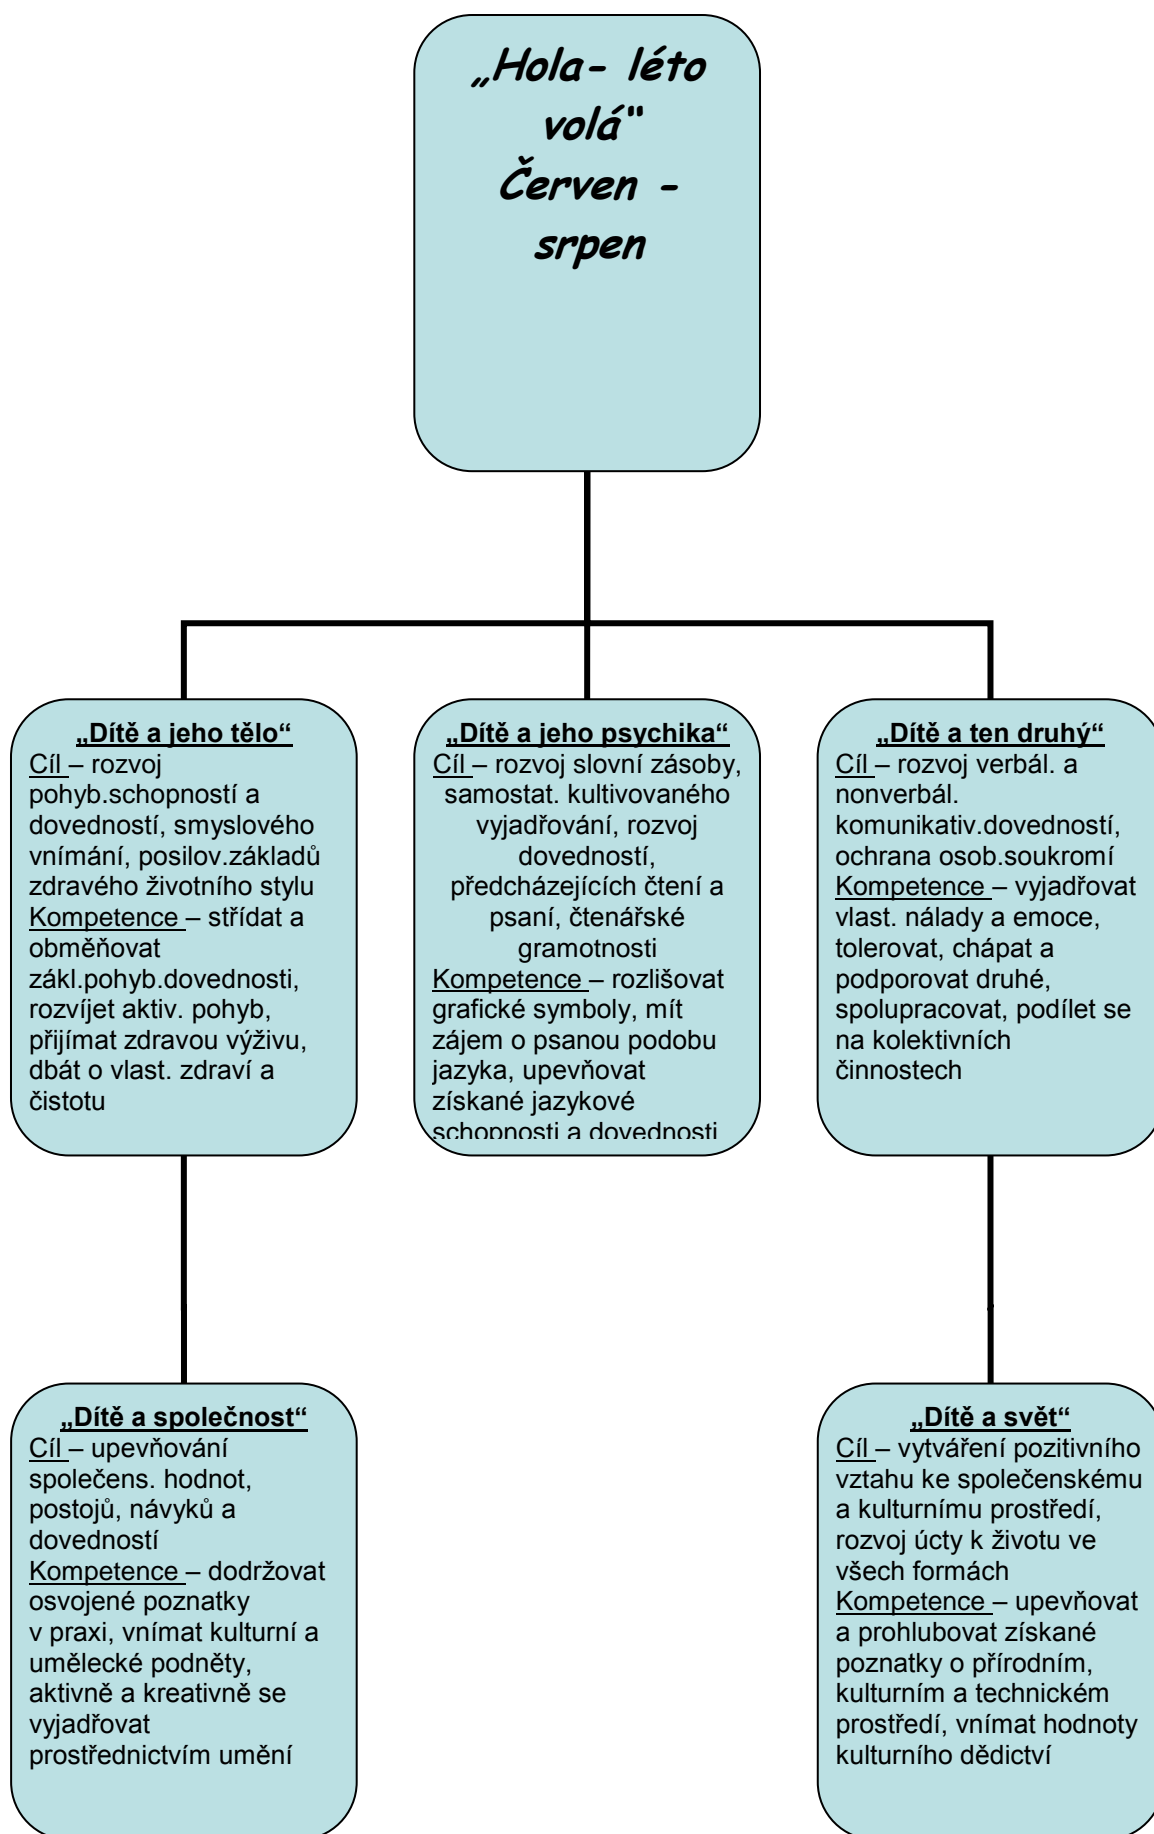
„Hola- léto volá"
Červen - srpen

„Dítě a jeho tělo“
Cíl – rozvoj pohyb.schopností a dovedností, smyslového vnímání, posilov.základů zdravého životního stylu
Kompetence – střídat a obměňovat zákl.pohyb.dovednosti, rozvíjet aktiv. pohyb, přijímat zdravou výživu, dbát o vlast. zdraví a čistotu

„Dítě a jeho psychika“
Cíl – rozvoj slovní zásoby, samostat. kultivovaného vyjadřování, rozvoj dovedností, předcházejících čtení a psaní, čtenářské gramotnosti
Kompetence – rozlišovat grafické symboly, mít zájem o psanou podobu jazyka, upevňovat získané jazykové schopnosti a dovednosti

„Dítě a ten druhý“
Cíl – rozvoj verbál. a nonverbál. komunikativ.dovedností, ochrana osob.soukromí
Kompetence – vyjadřovat vlast. nálady a emoce, tolerovat, chápat a podporovat druhé, spolupracovat, podílet se na kolektivních činnostech

„Dítě a společnost“
Cíl – upevňování společens. hodnot, postojů, návyků a dovedností
Kompetence – dodržovat osvojené poznatky v praxi, vnímat kulturní a umělecké podněty, aktivně a kreativně se vyjadřovat prostřednictvím umění

„Dítě a svět“
Cíl – vytváření pozitivního vztahu ke společenskému a kulturnímu prostředí, rozvoj úcty k životu ve všech formách
Kompetence – upevňovat a prohlubovat získané poznatky o přírodním, kulturním a technickém prostředí, vnímat hodnoty kulturního dědictví